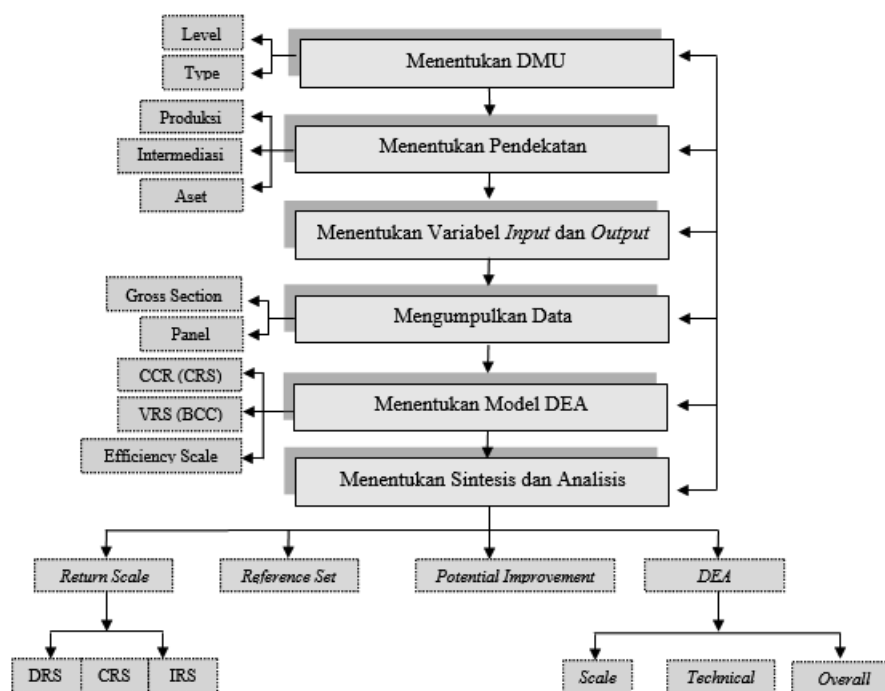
Level

Type

Menentukan DMU

Produksi

Intermediasi

Aset

Menentukan Pendekatan

Menentukan Variabel *Input* dan *Output*

Gross Section

Panel

Mengumpulkan Data

CCR (CRS)

VRS (BCC)

Efficiency Scale

Menentukan Model DEA

Menentukan Sintesis dan Analisis

*Return Scale*

*Reference Set*

*Potential Improvement*

*DEA*

DRS

CRS

IRS

*Scale*

*Technical*

*Overall*